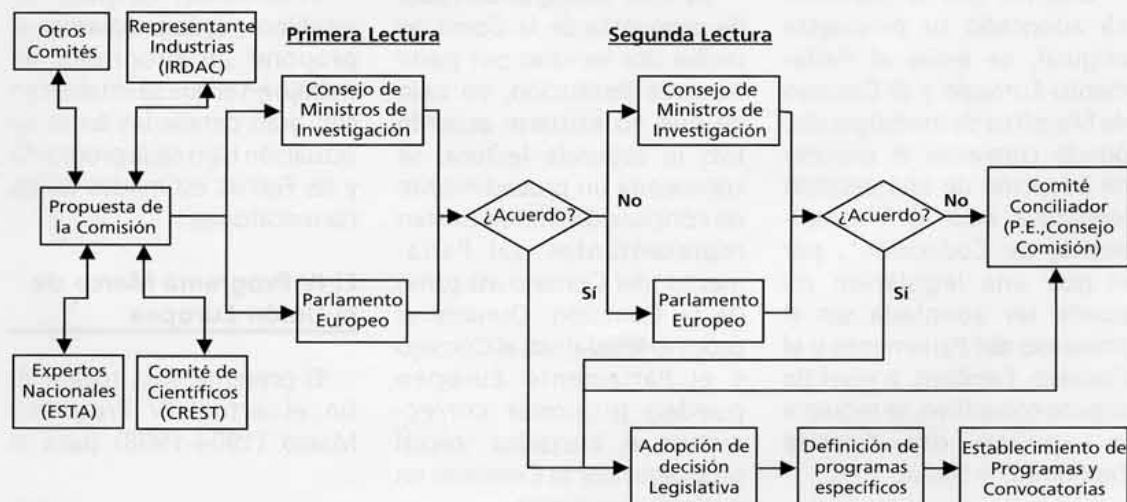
Otros Comités

Representante Industrias (IRDAC)

Primera Lectura

Segunda Lectura

Consejo de Ministros de Investigación

Consejo de Ministros de Investigación

Propuesta de la Comisión

¿Acuerdo?

No

¿Acuerdo?

No

Comité Conciliador (P.E.,Consejo Comisión)

Sí

Sí

Parlamento Europeo

Parlamento Europeo

Expertos Nacionales (ESTA)

Comité de Científicos (CREST)

Adopción de decisión Legislativa

Definición de programas específicos

Establecimiento de Programas y Convocatorias